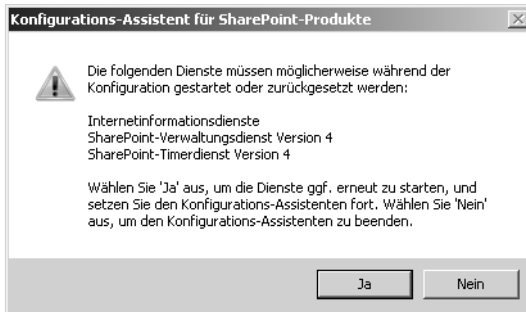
Konfigurations-Assistent für SharePoint-Produkte

Die folgenden Dienste müssen möglicherweise während der Konfiguration gestartet oder zurückgesetzt werden:

Internetinformationsdienste
SharePoint-Verwaltungsdienst Version 4
SharePoint-Timerdienst Version 4

Wählen Sie 'Ja' aus, um die Dienste ggf. erneut zu starten, und setzen Sie den Konfigurations-Assistenten fort. Wählen Sie 'Nein' aus, um den Konfigurations-Assistenten zu beenden.

Ja

Nein